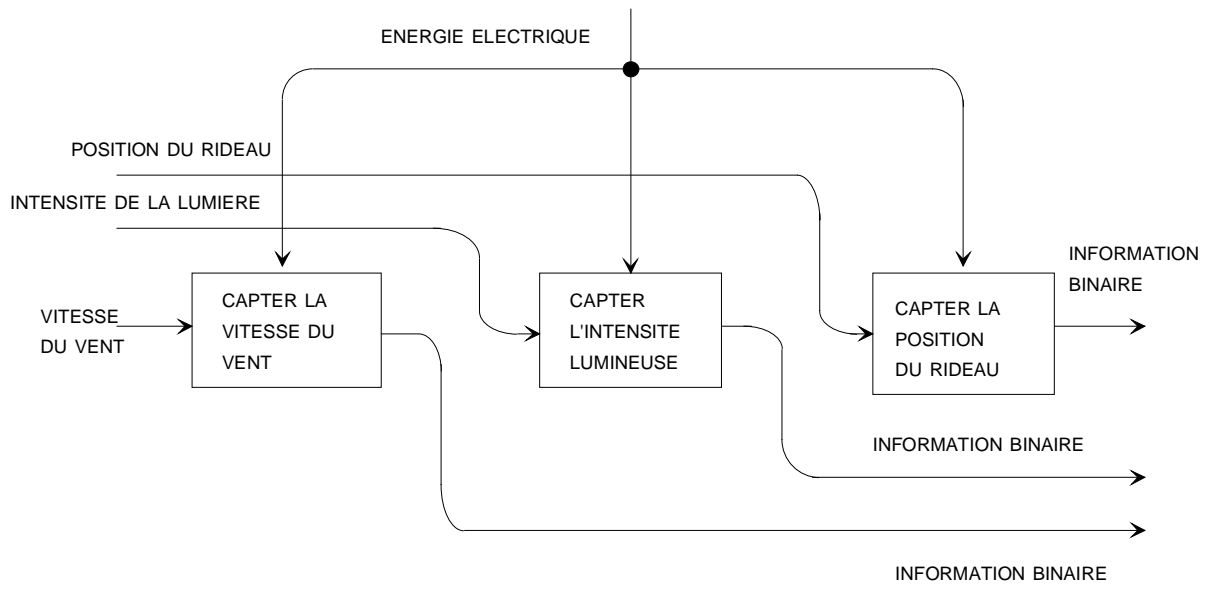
ENERGIE ELECTRIQUE

POSITION DU RIDEAU

INTENSITE DE LA LUMIERE

VITESSE DU VENT

CAPTER LA VITESSE DU VENT

CAPTER L'INTENSITE LUMINEUSE

CAPTER LA POSITION DU RIDEAU

INFORMATION BINAIRE

INFORMATION BINAIRE

INFORMATION BINAIRE